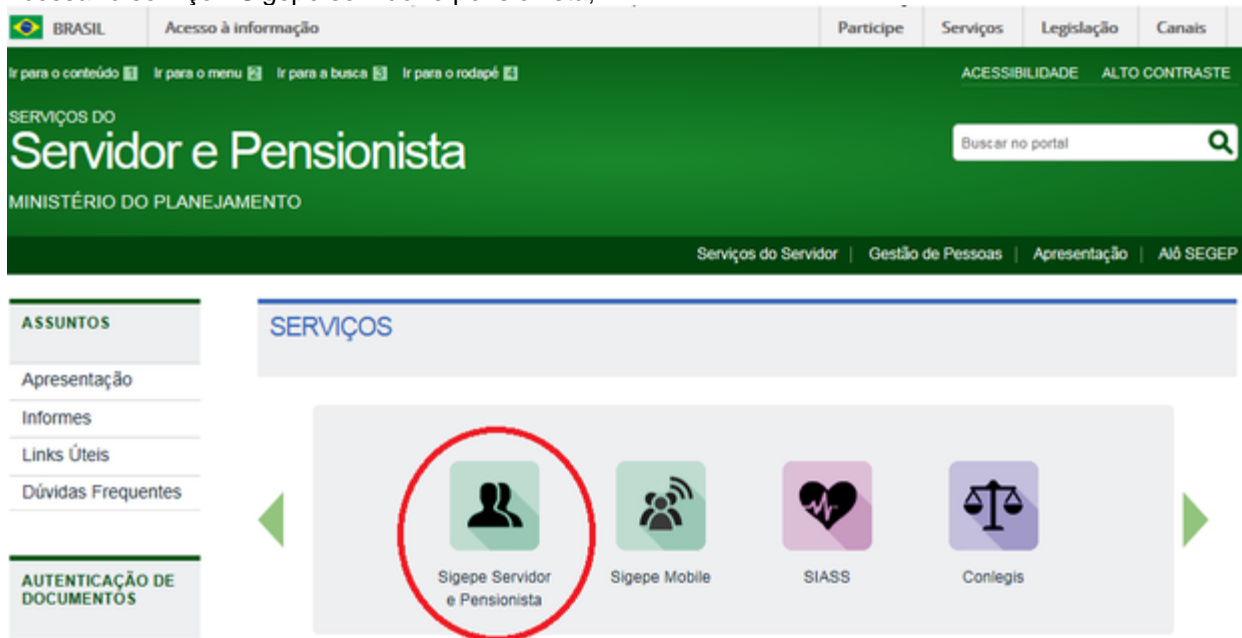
BRASIL Acesso à informação

Participe Serviços Legislação Canais

Ir para o conteúdo 1 Ir para o menu 2 Ir para a busca 3 Ir para o rodapé 4

ACESSIBILIDADE ALTO CONTRASTE

SERVIÇOS DO
Servidor e Pensionista
MINISTÉRIO DO PLANEJAMENTO

Buscar no portal

Serviços do Servidor | Gestão de Pessoas | Apresentação | Alô SEGEP

ASSUNTOS

Apresentação
Informes
Links Úteis
Dúvidas Frequentes

AUTENTICAÇÃO DE DOCUMENTOS

SERVIÇOS

Sigepe Servidor e Pensionista
Sigepe Mobile
SIASS
Conlegis